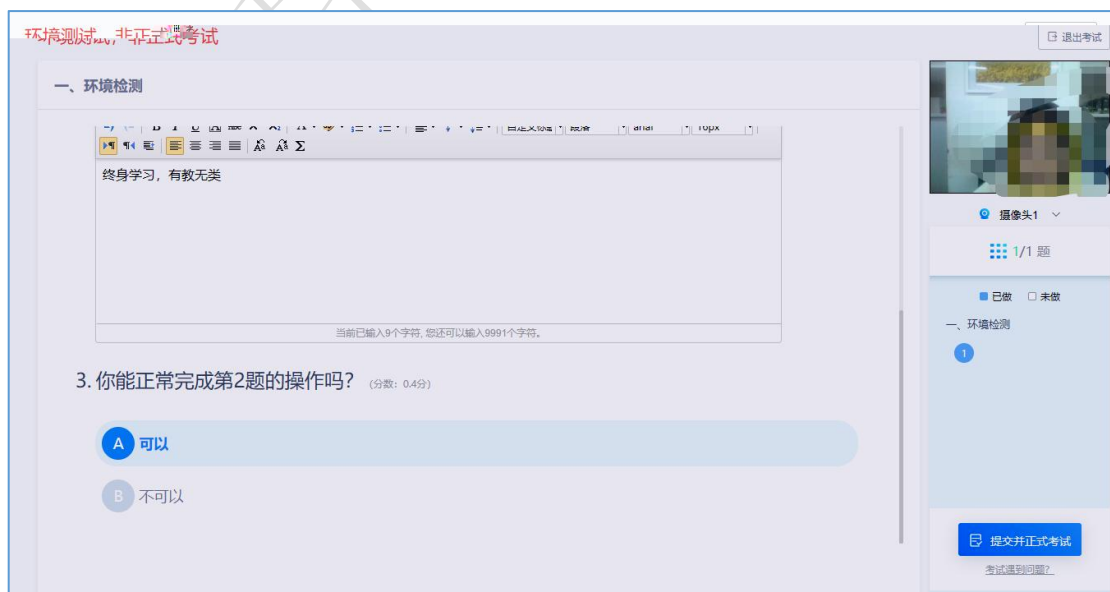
环境测试，非正式考试

退出考试

一、环境检测

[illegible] arial 16px

Σ

终身学习，有教无类

当前已输入9个字符, 您还可以输入9991个字符。

3. 你能正常完成第2题的操作吗？ (分数：0.4分)

A 可以

B 不可以

摄像头1

1/1 题

已做 未做

一、环境检测

1

提交并正式考试

考试遇到问题?